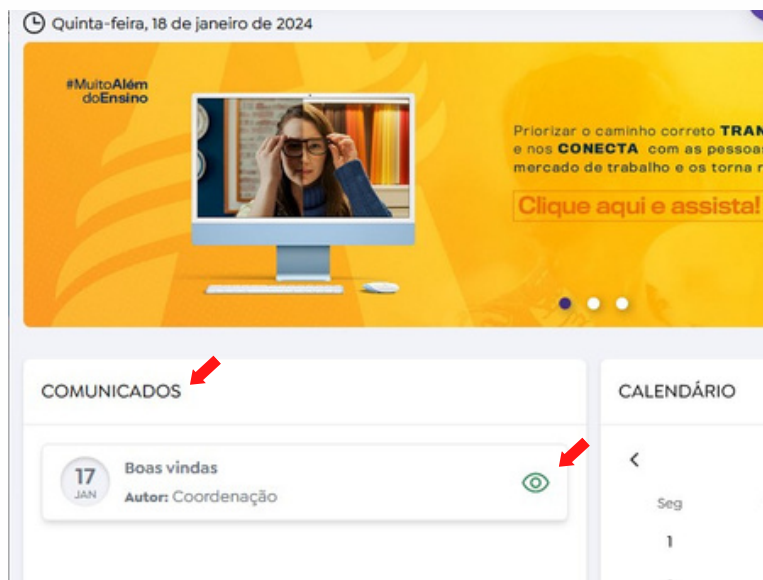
Quinta-feira, 18 de janeiro de 2024

#MuitoAlém doEnsino

Priorizar o caminho correto TRAN e nos CONECTA com as pessoa mercado de trabalho e os torna r

Clique aqui e assista!

COMUNICADOS

CALENDÁRIO

17 JAN

Boas vindas

Autor: Coordenação

<

Seg

1